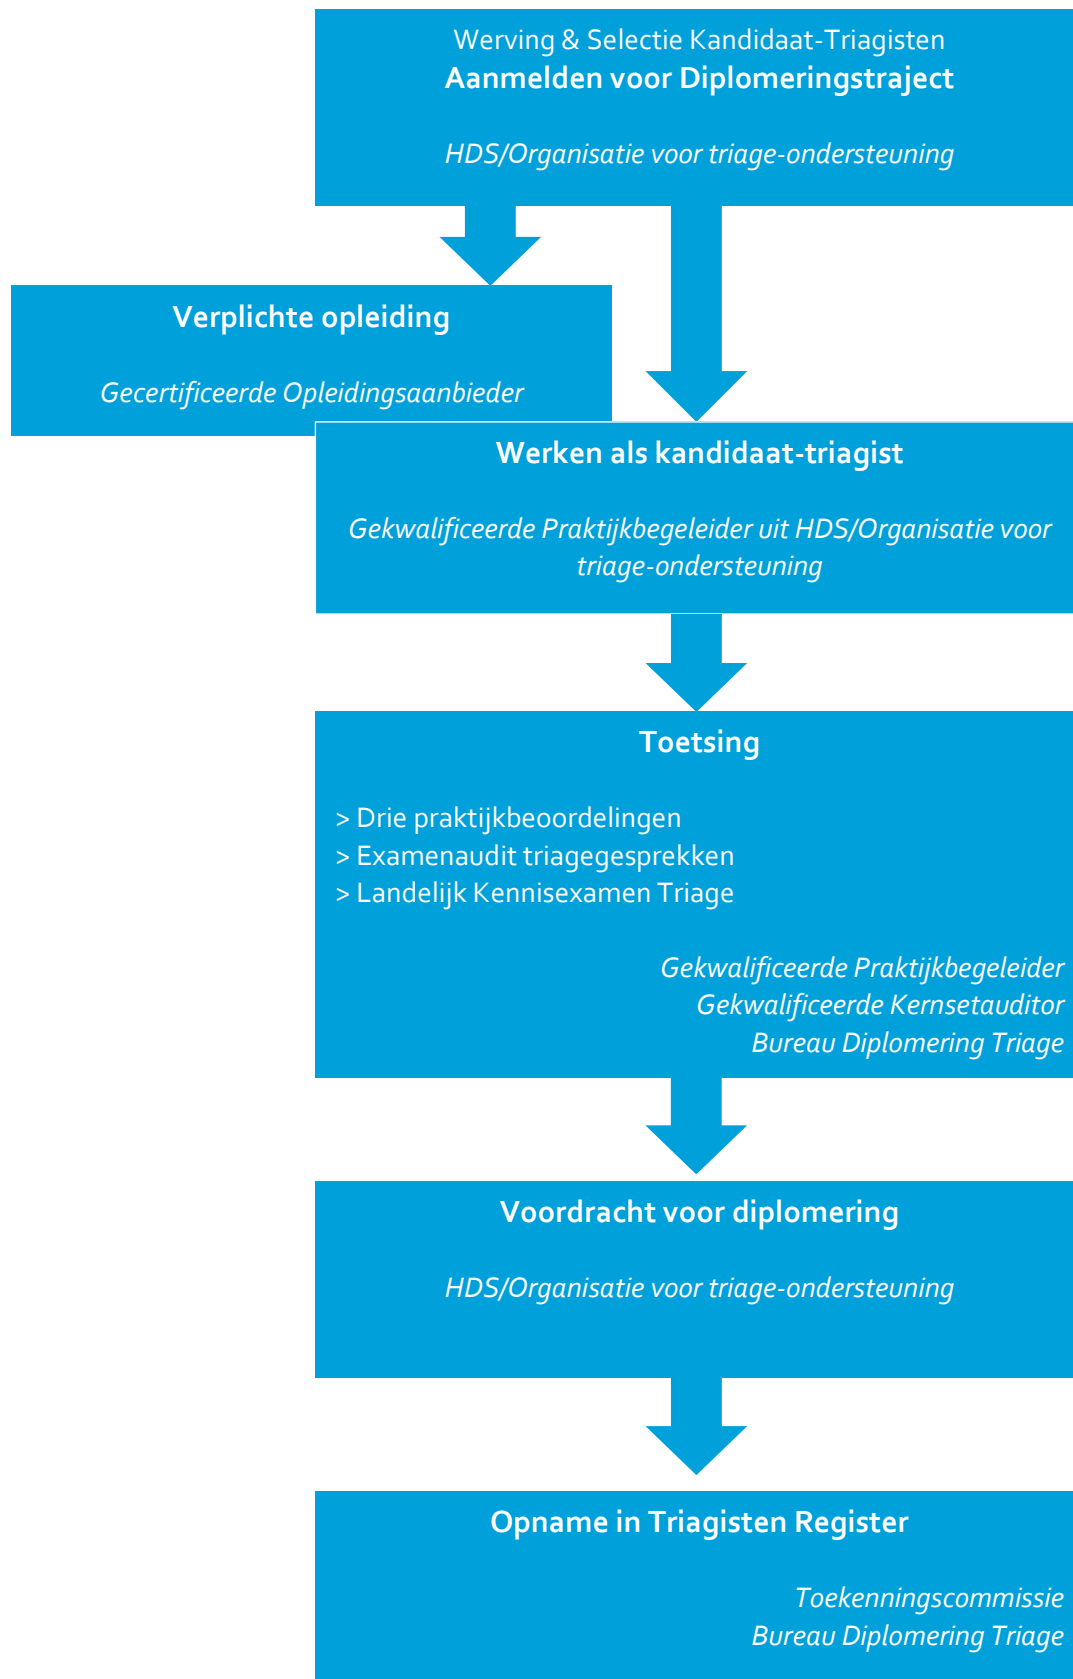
Werving & Selectie Kandidaat-Triagisten
Aanmelden voor Diplomeringstraject

HDS/Organisatie voor triage-ondersteuning

Verplichte opleiding

Gecertificeerde Opleidingsaanbieder

Werken als kandidaat-triagist

Gekwalificeerde Praktijkbegeleider uit HDS/Organisatie voor triage-ondersteuning

Toetsing

> Drie praktijkbeoordelingen
> Examenaudit triagegesprekken
> Landelijk Kennisexamen Triage

Gekwalificeerde Praktijkbegeleider
Gekwalificeerde Kernsetauditor
Bureau Diplomering Triage

Voordracht voor diplomering

HDS/Organisatie voor triage-ondersteuning

Opname in Triagisten Register

Toekenningscommissie
Bureau Diplomering Triage